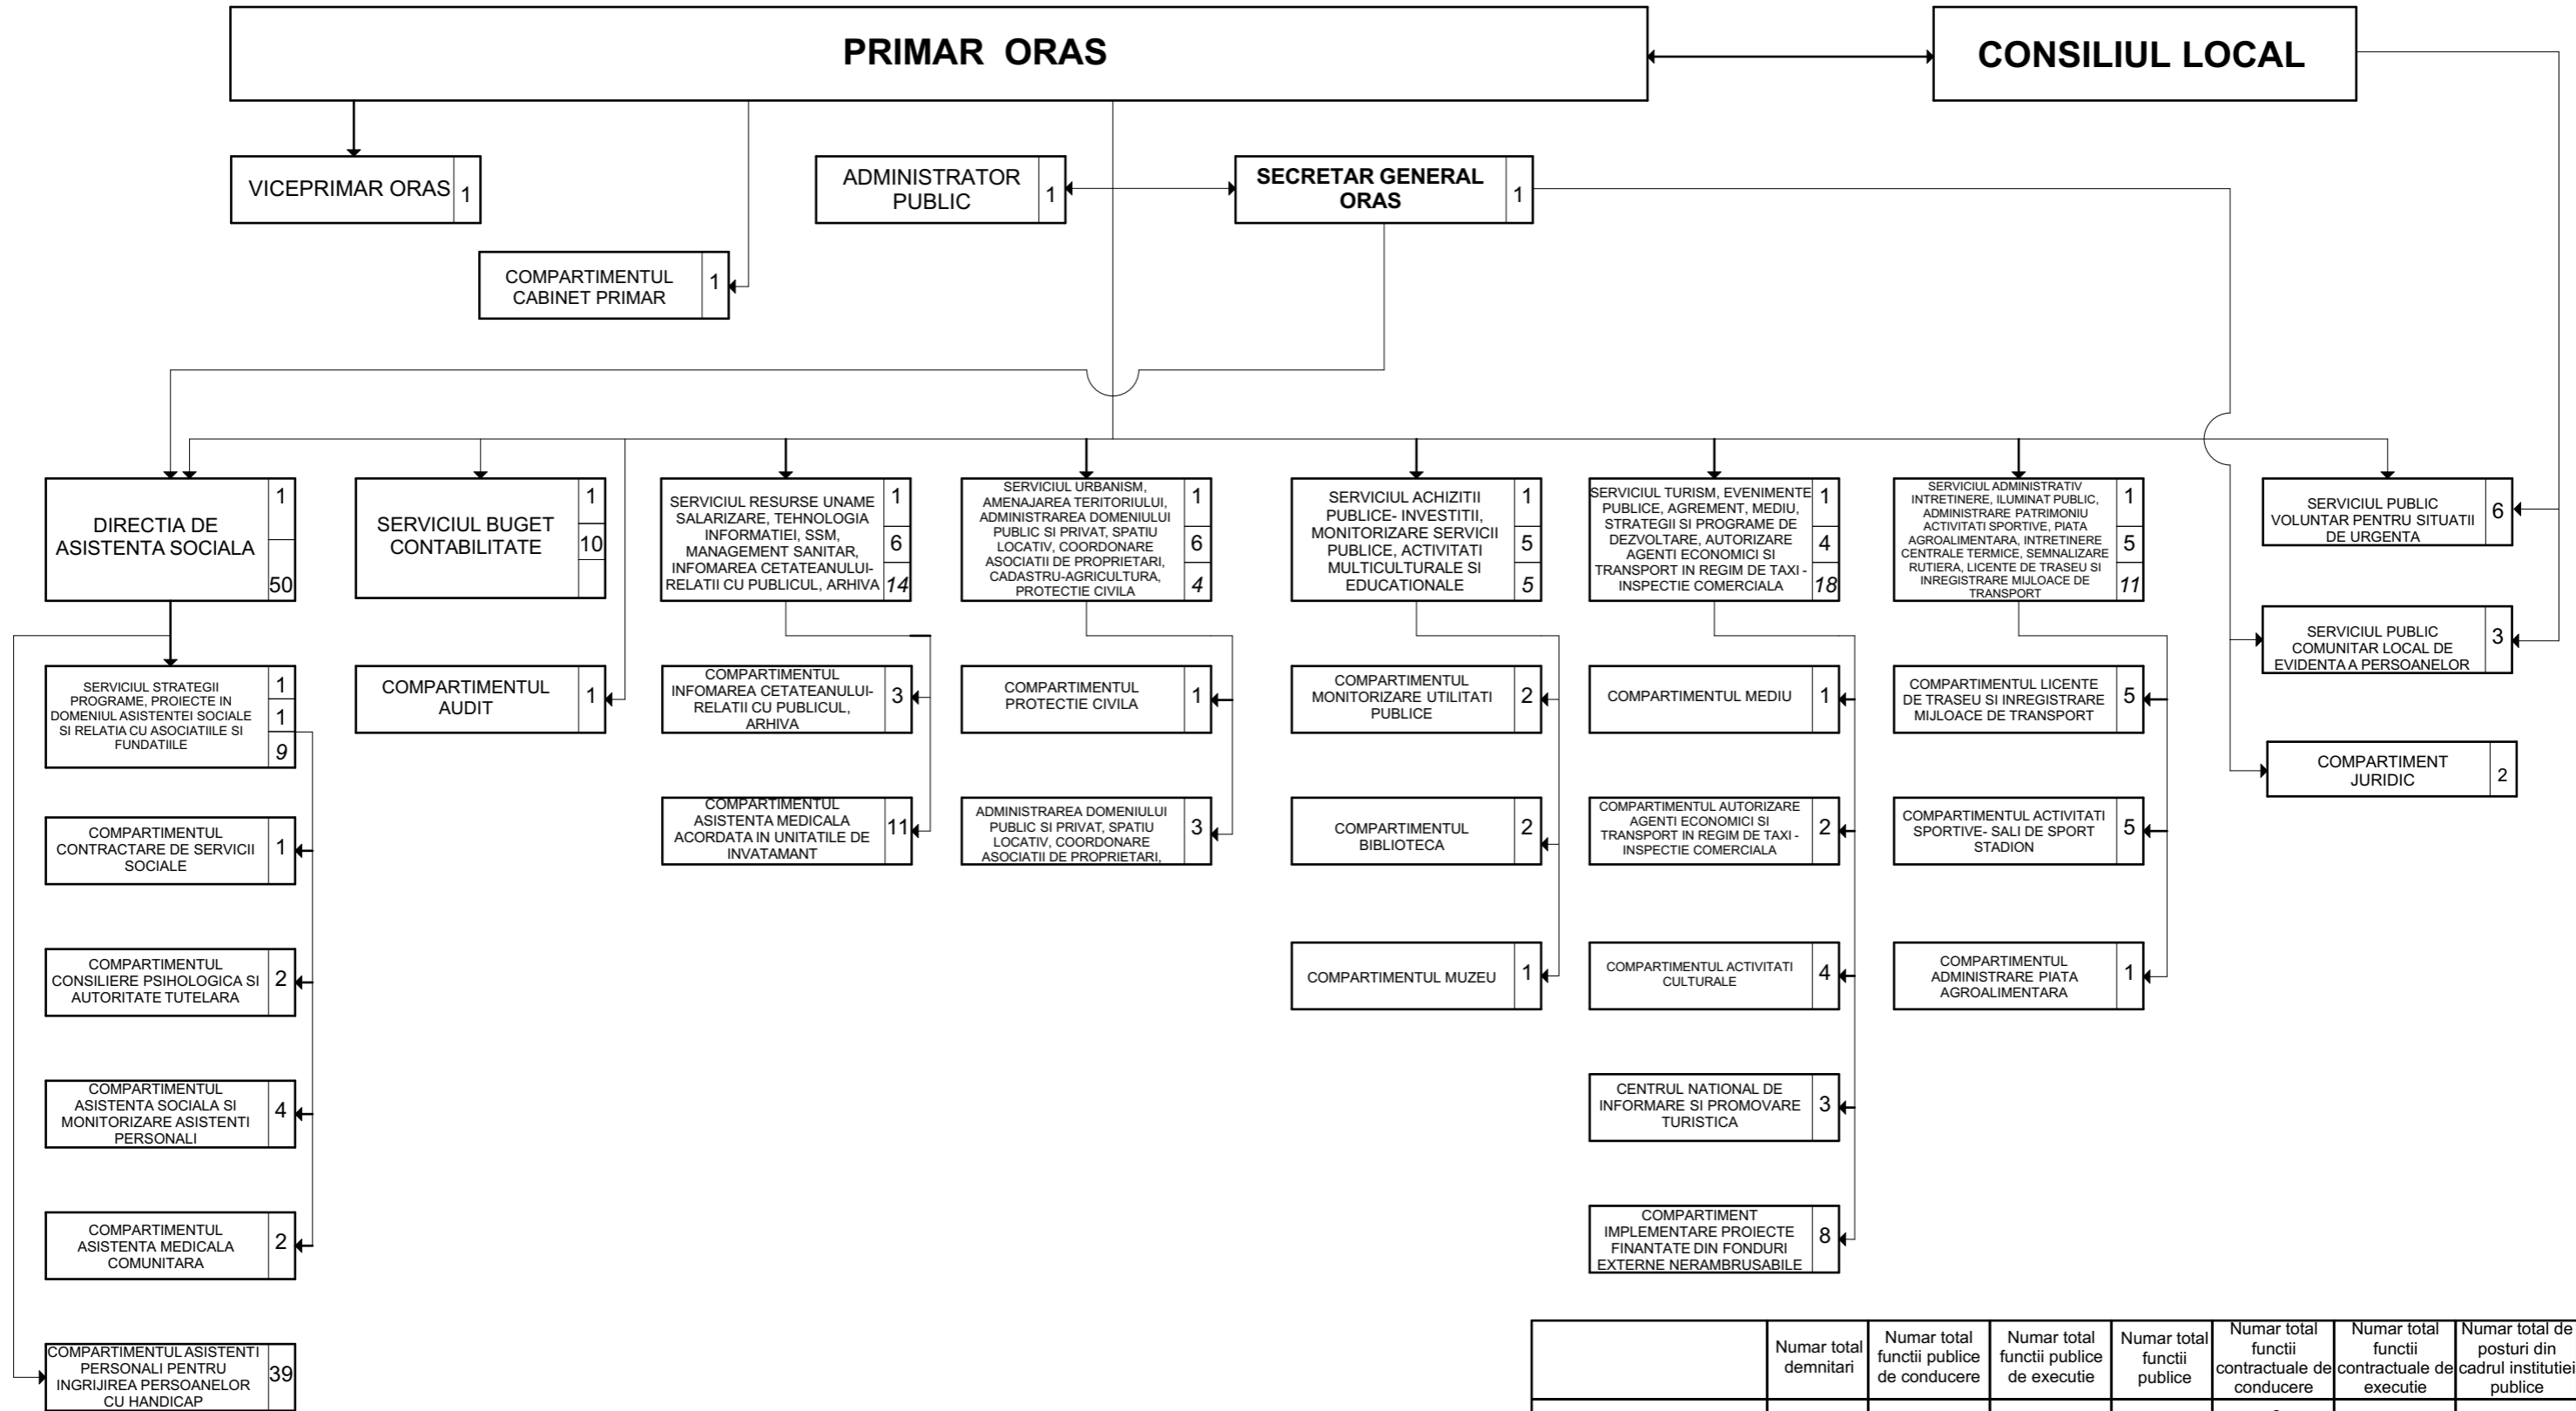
PRIMAR ORAS

CONSILIUL LOCAL

VICEPRIMAR ORAS 1

ADMINISTRATOR PUBLIC 1

SECRETAR GENERAL ORAS 1

COMPARTIMENTUL CABINET PRIMAR 1

DIRECTIA DE ASISTENTA SOCIALA 1 50

SERVICIUL BUGET CONTABILITATE 1 10

SERVICIUL RESURSE UNAME SALARIZARE, TEHNOLOGIA INFORMATIEI, SSM, MANAGEMENT SANITAR, INFOMAREA CETATEANULUI-RELATII CU PUBLICUL, ARHIVA 1 6 14

SERVICIUL URBANISM, AMENAJAREA TERITORIULUI, ADMINISTRAREA DOMENIULUI PUBLIC SI PRIVAT, SPATIU LOCATIV, COORDONARE ASOCIATII DE PROPRIETARI, CADASTRU-AGRICULTURA, PROTECTIE CIVILA 1 6 4

SERVICIUL ACHIZITII PUBLICE- INVESTITII, MONITORIZARE SERVICII PUBLICE, ACTIVITATI MULTICULTURALE SI EDUCATIONALE 1 5 5

SERVICIUL TURISM, EVENIMENTE PUBLICE, AGREMENT, MEDIU, STRATEGII SI PROGRAME DE DEZVOLTARE, AUTORIZARE AGENTI ECONOMICI SI TRANSPORT IN REGIM DE TAXI - INSPECTIE COMERCIALA 1 4 18

SERVICIUL ADMINISTRATIV INTRETINERE, ILUMINAT PUBLIC, ADMINISTRARE PATRIMONIU ACTIVITATI SPORTIVE, PIATA AGROALIMENTARA, INTRETINERE CENTRALE TERMICE, SEMNALIZARE RUTIERA, LICENTE DE TRASEU SI INREGISTRARE MIJLOACE DE TRANSPORT 1 5 11

SERVICIUL PUBLIC VOLUNTAR PENTRU SITUATII DE URGENTA 6

SERVICIUL PUBLIC COMUNITAR LOCAL DE EVIDENTA A PERSOANELOR 3

COMPARTIMENT JURIDIC 2

SERVICIUL STRATEGII PROGRAME, PROIECTE IN DOMENIUL ASISTENTEI SOCIALE SI RELATIA CU ASOCIATIILE SI FUNDATIILE 1 1 9

COMPARTIMENTUL CONTRACTARE DE SERVICII SOCIALE 1

COMPARTIMENTUL CONSILIERE PSIHOLOGICA SI AUTORITATE TUTELARA 2

COMPARTIMENTUL ASISTENTA SOCIALA SI MONITORIZARE ASISTENTI PERSONALI 4

COMPARTIMENTUL ASISTENTA MEDICALA COMUNITARA 2

COMPARTIMENTUL ASISTENTI PERSONALI PENTRU INGRIJIREA PERSOANELOR CU HANDICAP 39

COMPARTIMENTUL AUDIT 1

COMPARTIMENTUL INFOMAREA CETATEANULUI-RELATII CU PUBLICUL, ARHIVA 3

COMPARTIMENTUL ASISTENTA MEDICALA ACORDATA IN UNITATILE DE INVATAMANT 11

COMPARTIMENTUL PROTECTIE CIVILA 1

ADMINISTRAREA DOMENIULUI PUBLIC SI PRIVAT, SPATIU LOCATIV, COORDONARE ASOCIATII DE PROPRIETARI, 3

COMPARTIMENTUL MONITORIZARE UTILITATI PUBLICE 2

COMPARTIMENTUL BIBLIOTECA 2

COMPARTIMENTUL MUZEU 1

COMPARTIMENTUL MEDIU 1

COMPARTIMENTUL AUTORIZARE AGENTI ECONOMICI SI TRANSPORT IN REGIM DE TAXI - INSPECTIE COMERCIALA 2

COMPARTIMENTUL ACTIVITATI CULTURALE 4

CENTRUL NATIONAL DE INFORMARE SI PROMOVARE TURISTICA 3

COMPARTIMENT IMPLEMENTARE PROIECTE FINANTATE DIN FONDURI EXTERNE NERAMBRUSABILE 8

COMPARTIMENTUL LICENTE DE TRASEU SI INREGISTRARE MIJLOACE DE TRANSPORT 5

COMPARTIMENTUL ACTIVITATI SPORTIVE- SALI DE SPORT STADION 5

COMPARTIMENTUL ADMINISTRARE PIATA AGROALIMENTARA 1

| | Numar total demnitari | Numar total functii publice de conducere | Numar total functii publice de executie | Numar total functii publice | Numar total functii contractuale de conducere | Numar total functii contractuale de executie | Numar total de posturi din cadrul institutiei publice |
|---|---|---|---|---|---|---|---|